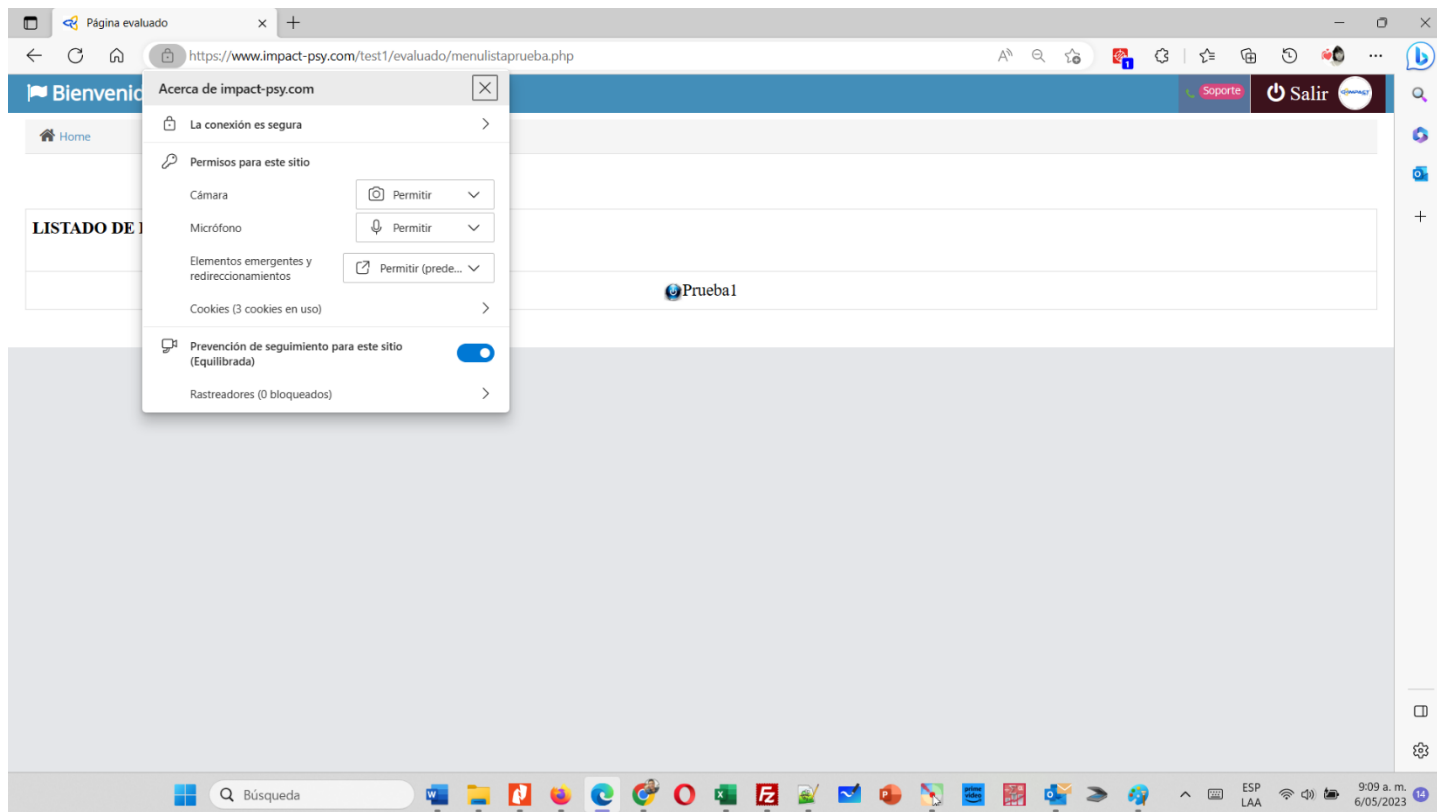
Página evaluado

https://www.impact-psy.com/test1/evaluado/menulistaprueba.php

Bienvenid

Soporte

Salir

Home

LISTADO DE

Prueba1

Acerca de impact-psy.com

La conexión es segura

Permisos para este sitio

Cámara
Permitir

Micrófono
Permitir

Elementos emergentes y redireccionamientos
Permitir (prede...

Cookies (3 cookies en uso)

Prevención de seguimiento para este sitio (Equilibrada)

Rastreadores (0 bloqueados)

Búsqueda

ESP
LAA

9:09 a. m.
6/05/2023

14